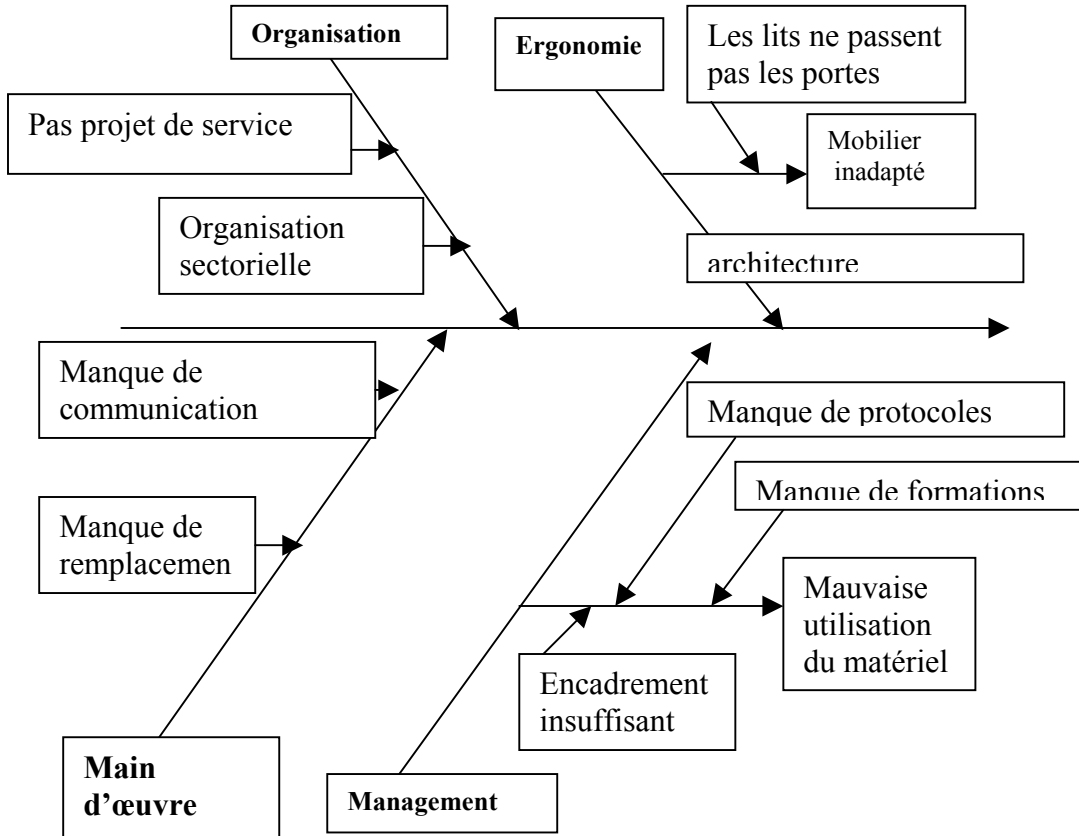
Organisation

Ergonomie

Les lits ne passent pas les portes

Pas projet de service

Mobilier inadapté

Organisation sectorielle

architecture

Manque de communication

Manque de protocoles

Manque de formations

Manque de remplacemen

Mauvaise utilisation du matériel

Encadrement insuffisant

Main d'œuvre

Management